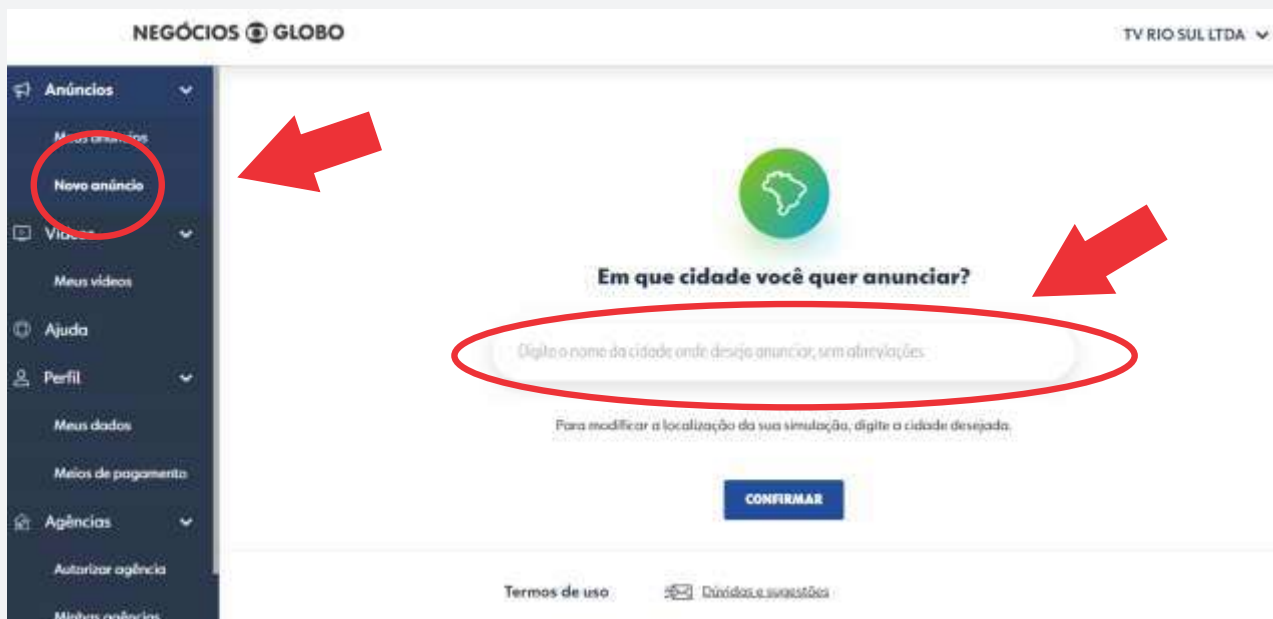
NEGÓCIOS GLOBO

TV RIO SUL LTDA

Anúncios

Meus anúncios

Novo anúncio

Vídeos

Meus vídeos

Ajuda

Perfil

Meus dados

Meios de pagamento

Agências

Autorizar agência

Minhas agências

Em que cidade você quer anunciar?

Digite o nome da cidade onde deseja anunciar, sem abreviações

Para modificar a localização da sua simulação, digite a cidade desejada.

CONFIRMAR

Termos de uso

Dúvidas e sugestões